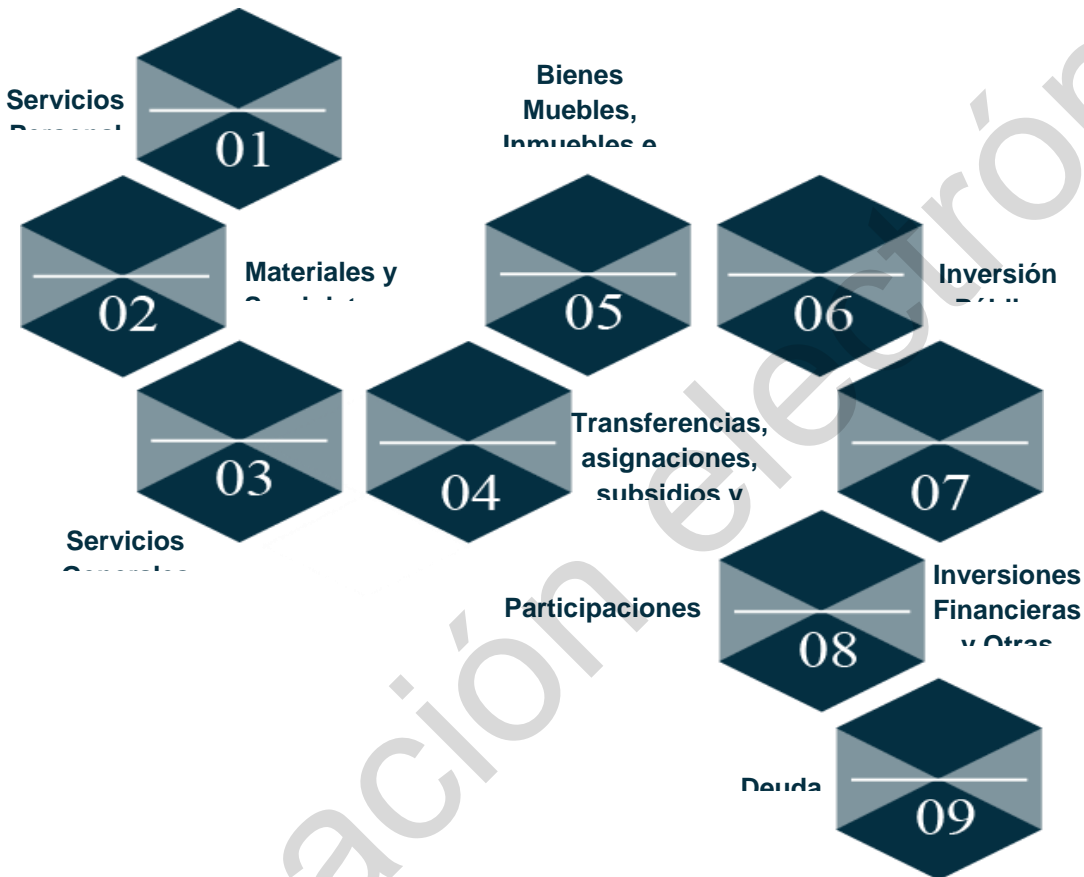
Servicios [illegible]

01

Bienes Muebles, Inmuebles e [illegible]

02

Materiales y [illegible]

05

06

Inversión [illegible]

03

04

Transferencias, asignaciones, subsidios y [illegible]

07

Servicios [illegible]

Participaciones

08

Inversiones Financieras y Otras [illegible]

Deuda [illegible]

09

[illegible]ación electrón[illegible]